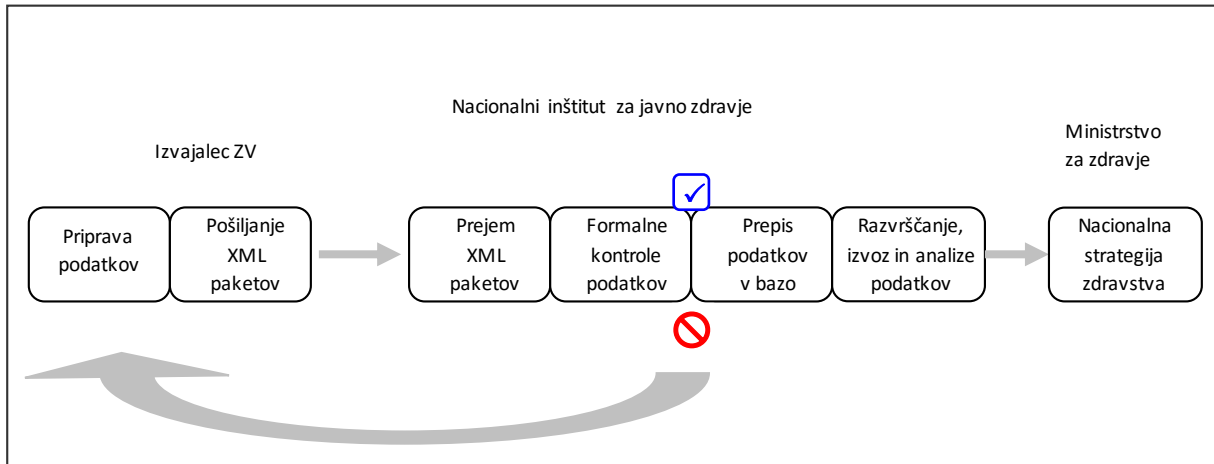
Nacionalni inštitut za javno zdravje

Izvajalec ZV

Ministrstvo za zdravje

Priprava podatkov

Pošiljanje XML paketov

Prejem XML paketov

Formalne kontrole podatkov

Prepis podatkov v bazo

Razvrščanje, izvoz in analize podatkov

Nacionalna strategija zdravstva